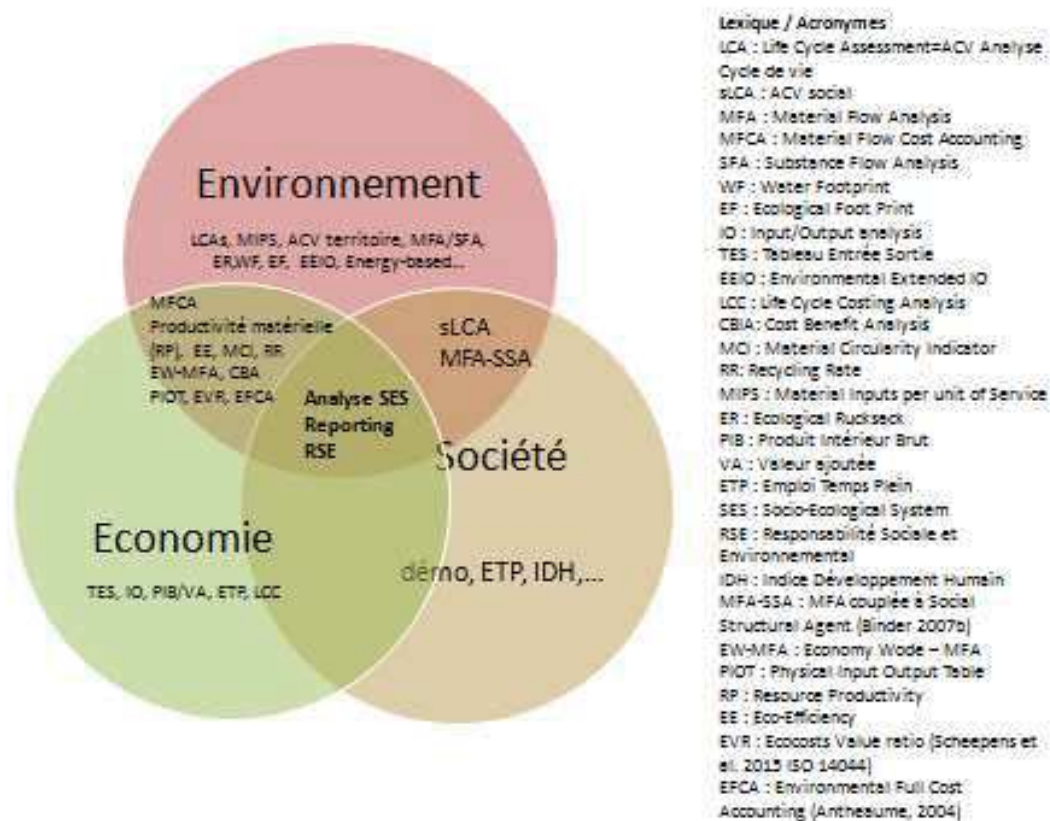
Environnement

LCAs, MIPS, ACV territoire, MFA/SFA, ER,WF, EF, EEIO, Energy-based...

MFCA
Productivité matérielle (RP), EE, MCI, RR
EW-MFA, CBA
PIOT, EVR, EFCA

sLCA
MFA-SSA

Analyse SES
Reporting
RSE

Société

Economie

TES, IO, PIB/VA, ETP, LCC

démo, ETP, IDH,...

Lexique / Acronymes
LCA : Life Cycle Assessment=ACV Analyse Cycle de vie
sLCA : ACV social
MFA : Material Flow Analysis
MFCA : Material Flow Cost Accounting
SFA : Substance Flow Analysis
WF : Water Footprint
EF : Ecological Foot Print
IO : Input/Output analysis
TES : Tableau Entrée Sortie
EEIO : Environmental Extended IO
LCC : Life Cycle Costing Analysis
CBIA: Cost Benefit Analysis
MCI : Material Circularity Indicator
RR: Recycling Rate
MIPS : Material Inputs per unit of Service
ER : Ecological Rucksack
PIB : Produit Intérieur Brut
VA : Valeur ajoutée
ETP : Emploi Temps Plein
SES : Socio-Ecological System
RSE : Responsabilité Sociale et Environnemental
IDH : Indice Développement Humain
MFA-SSA : MFA couplée à Social Structural Agent (Binder 2007b)
EW-MFA : Economy Wode – MFA
PIOT : Physical Input Output Table
RP : Resource Productivity
EE : Eco-Efficiency
EVR : Ecocosts Value ratio (Scheepens et al. 2015 ISO 14044)
EFCA : Environmental Full Cost Accounting (Antheaume, 2004)